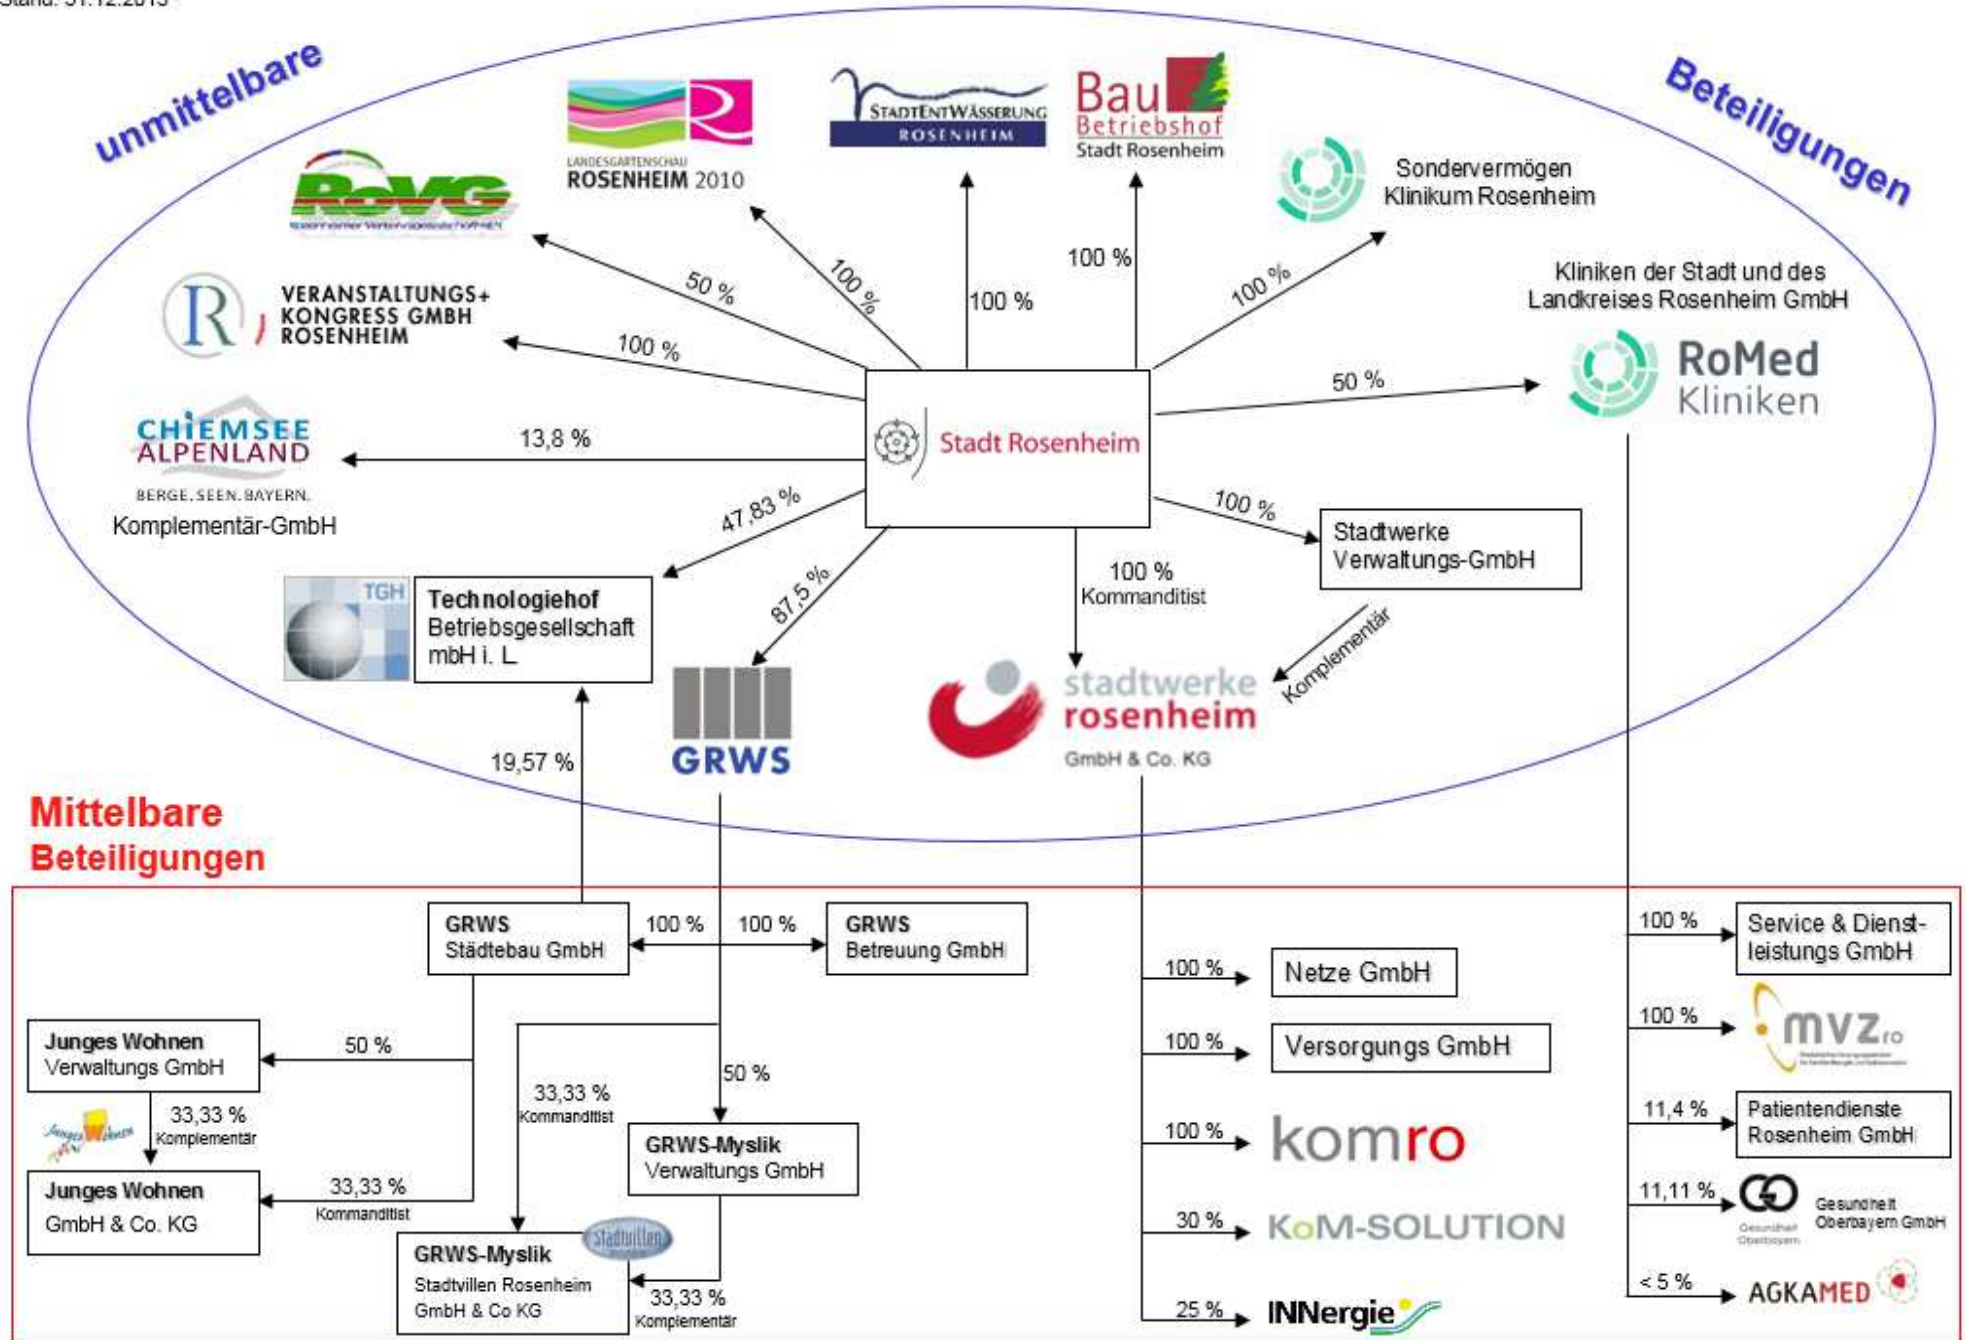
Stand: 31.12.2013

unmittelbare Beteiligungen

RoVG
Rosenheimer Verkehrsgesellschaft mbH

LANDESGARTENSCHAU ROSENHEIM 2010

STADTENTWÄSSERUNG ROSENHEIM

Bau Betriebshof Stadt Rosenheim

Sondervermögen Klinikum Rosenheim

Kliniken der Stadt und des Landkreises Rosenheim GmbH
RoMed Kliniken

VERANSTALTUNGS+ KONGRESS GMBH ROSENHEIM

CHIEMSEE ALPENLAND BERGE. SEEN. BAYERN. Komplementär-GmbH

Stadt Rosenheim

50 %
100 %
100 %
100 %
100 %
100 %
50 %
13,8 %
47,83 %
87,5 %
100 % Kommanditist
100 %

TGH Technologiehof Betriebsgesellschaft mbH i. L.

GRWS

stadtwerke rosenheim GmbH & Co. KG

Stadtwerke Verwaltungs-GmbH

Komplementär

19,57 %

Mittelbare Beteiligungen

GRWS Städtebau GmbH
100 %
100 %
GRWS Betreuung GmbH

Junges Wohnen Verwaltungs GmbH
50 %
33,33 % Komplementär
Junges Wohnen GmbH & Co. KG
33,33 % Kommanditist
33,33 % Kommanditist
50 %
GRWS-Myslik Verwaltungs GmbH
GRWS-Myslik Stadtvillen Rosenheim GmbH & Co KG
Stadtvillen
33,33 % Komplementär

100 % Netze GmbH
100 % Versorgungs GmbH
100 % komro
30 % KoM-SOLUTION
25 % INNergie

100 % Service & Dienstleistungs GmbH
100 % mvz ro
11,4 % Patientendienste Rosenheim GmbH
11,11 % Gesundheit Oberbayern GmbH
< 5 % AGKAMED